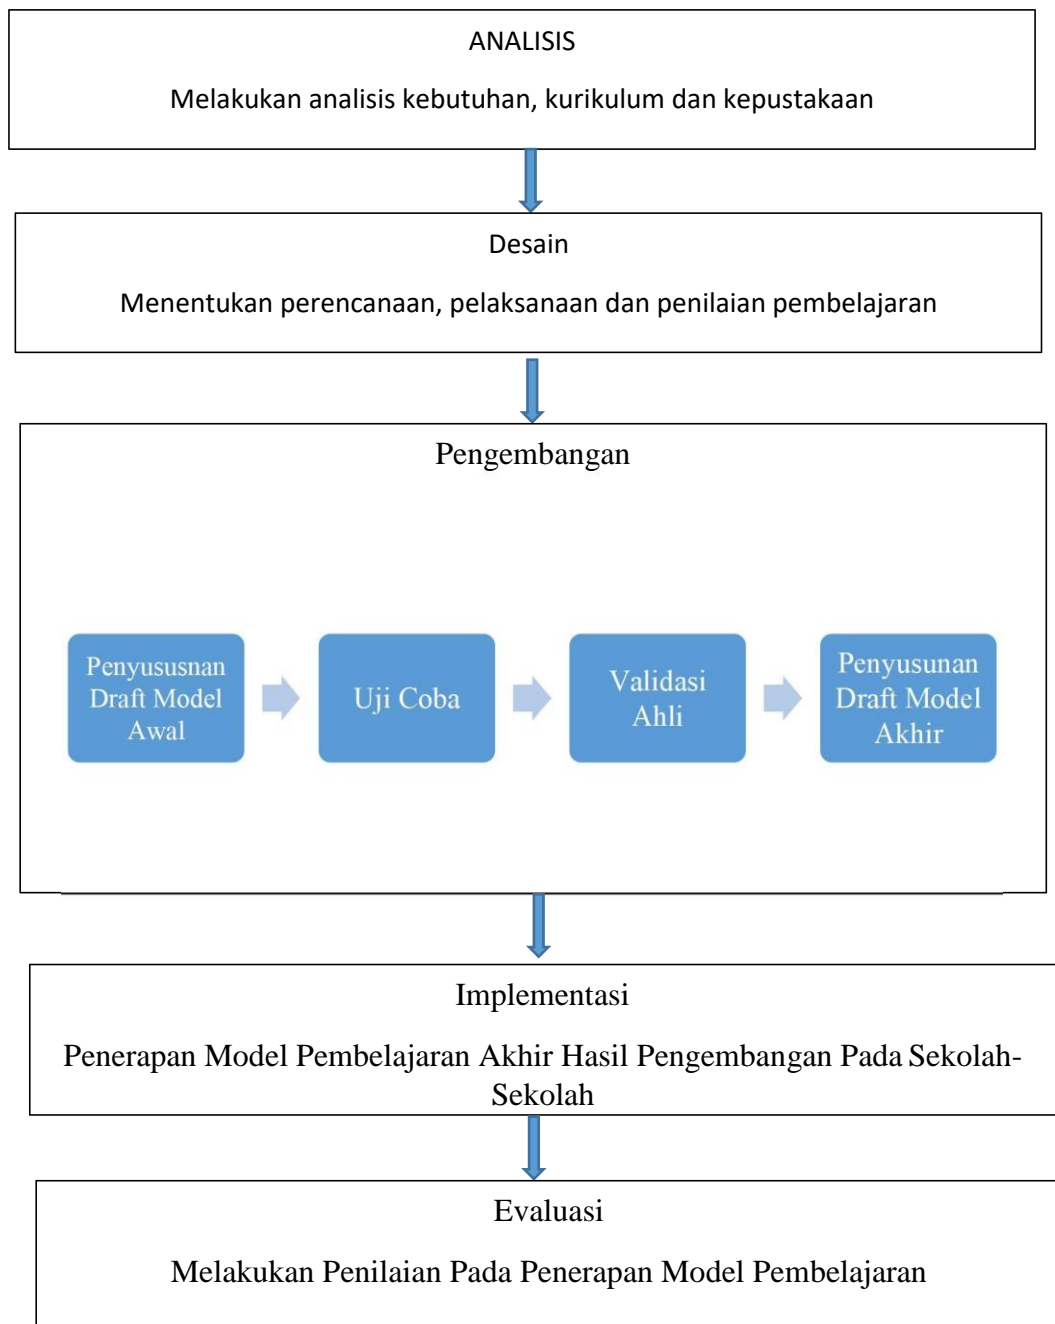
ANALISIS

Melakukan analisis kebutuhan, kurikulum dan kepustakaan

Desain

Menentukan perencanaan, pelaksanaan dan penilaian pembelajaran

Pengembangan

Penyususnan Draft Model Awal

Uji Coba

Validasi Ahli

Penyusunan Draft Model Akhir

Implementasi

Penerapan Model Pembelajaran Akhir Hasil Pengembangan Pada Sekolah-Sekolah

Evaluasi

Melakukan Penilaian Pada Penerapan Model Pembelajaran